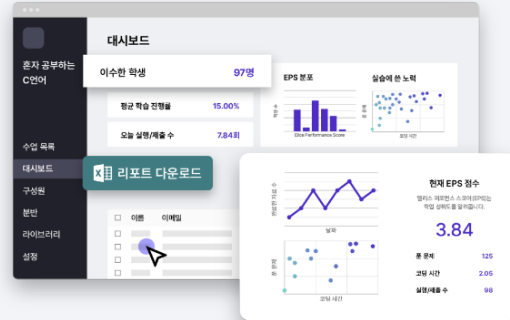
혼자 공부하는 C언어

수업 목록
대시보드
구성원
분반
라이브러리
설정

대시보드

이수한 학생 97명

평균 학습 진행율 15.00%

오늘 실행/제출 수 7.84회

EPS 분포

Elice Performance Score

실습에 쓴 노력

코딩 시간

리포트 다운로드

이름 이메일

현재 EPS 점수

엘리스 퍼포먼스 스코어(EPS)는 학업 성취도를 말하는...

3.84

날짜

코딩 시간

푼 문제 125
코딩 시간 2.05
실행/제출 수 98